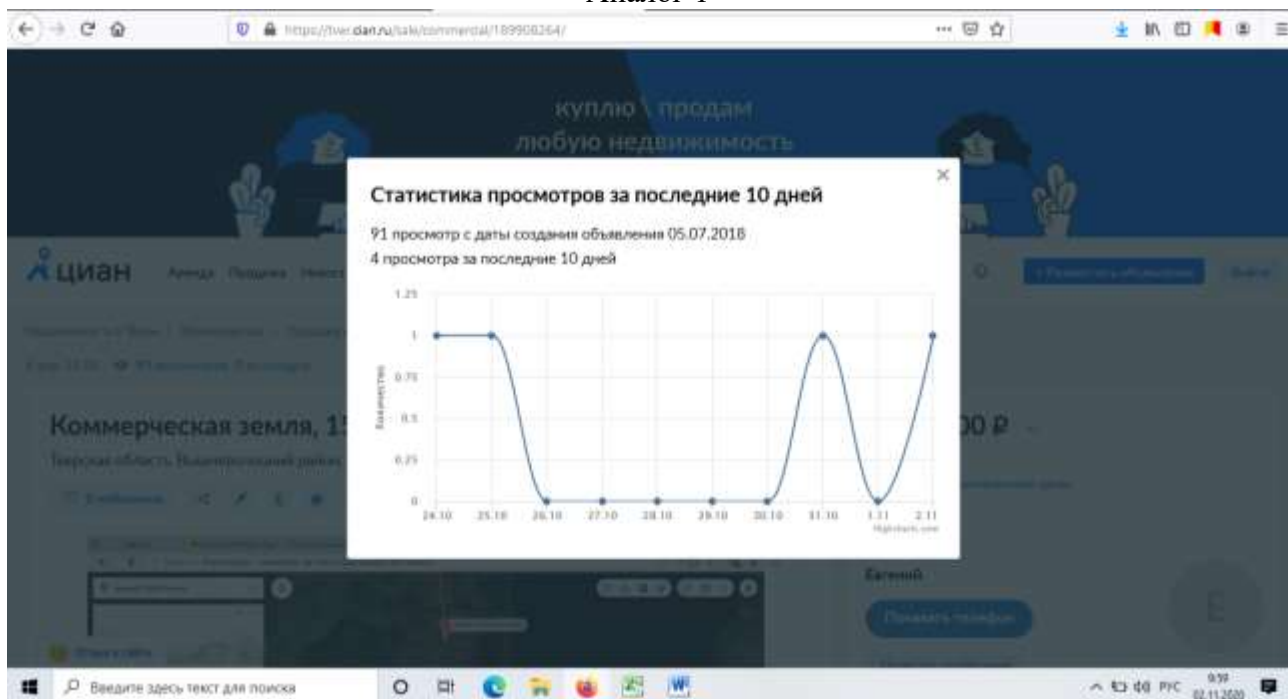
Аналог 1

https://tver.cian.ru/sale/commercial/189908264/

куплю \ продам
любую недвижимость

циан Аренда Продажа

Коммерческая земля, 15

Тверская область, Новоторжский район

Статистика просмотров за последние 10 дней

91 просмотр с даты создания объявления 05.07.2018
4 просмотра за последние 10 дней

1.25
1
0.75
0.5
0.25
0

Количество

24.10 25.10 26.10 27.10 28.10 29.10 30.10 31.10 1.11 2.11

Highcharts.com

00 ₽

Евгений

Показать телефон

Введите здесь текст для поиска

РУС 9:59 02.11.2020